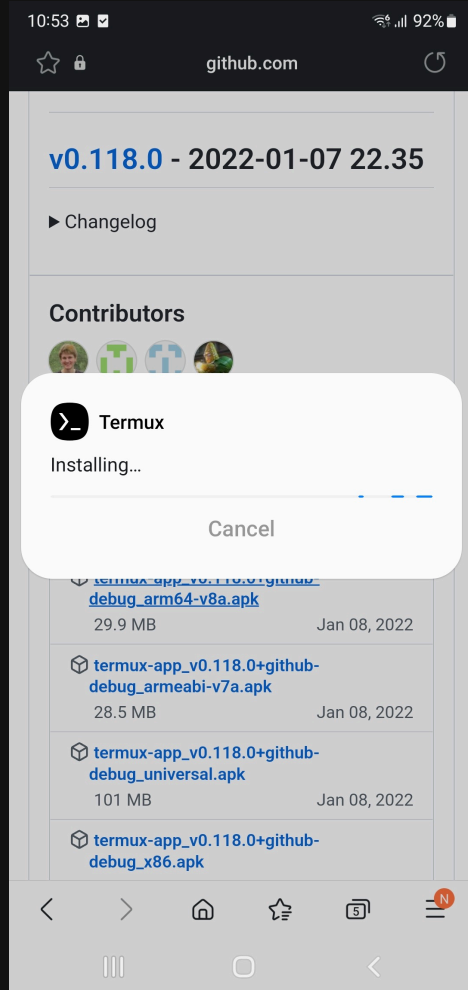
10:53 92%

github.com

v0.118.0 - 2022-01-07 22.35

▶ Changelog

Contributors

Termux

Installing…

Cancel

termux-app_v0.118.0+github-debug_arm64-v8a.apk
29.9 MB Jan 08, 2022

termux-app_v0.118.0+github-debug_armeabi-v7a.apk
28.5 MB Jan 08, 2022

termux-app_v0.118.0+github-debug_universal.apk
101 MB Jan 08, 2022

termux-app_v0.118.0+github-debug_x86.apk

5

N